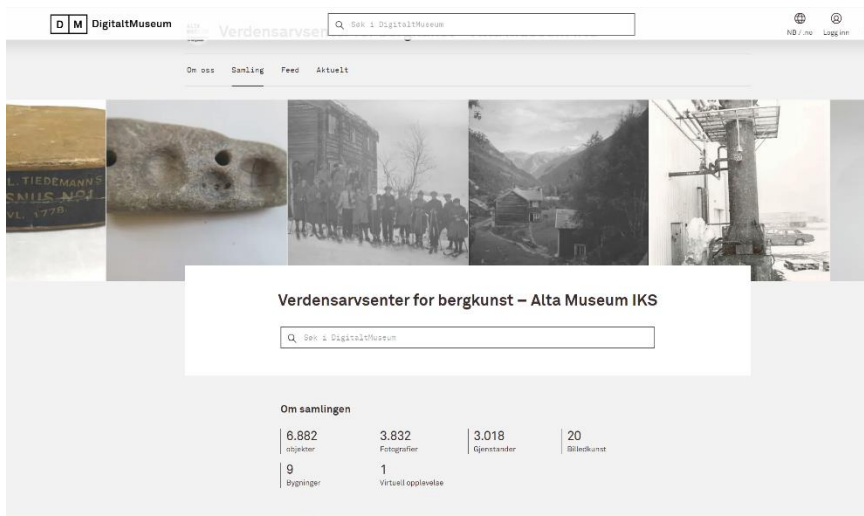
D M DigitaltMuseum

Søk i DigitaltMuseum

NO / .no Logg inn

Verdensarvsenter for bergkunst – Alta Museum IKS

Om oss Samling Feed Aktuelt

L. TIEDEMANNS SNUS No1 VL. 1778

Verdensarvsenter for bergkunst – Alta Museum IKS

Søk i DigitaltMuseum

Om samlingen

6.882 objekter

3.832 Fotografier

3.018 Gjenstander

20 Billedkunst

9 Bygninger

1 Virtuell opplevelse